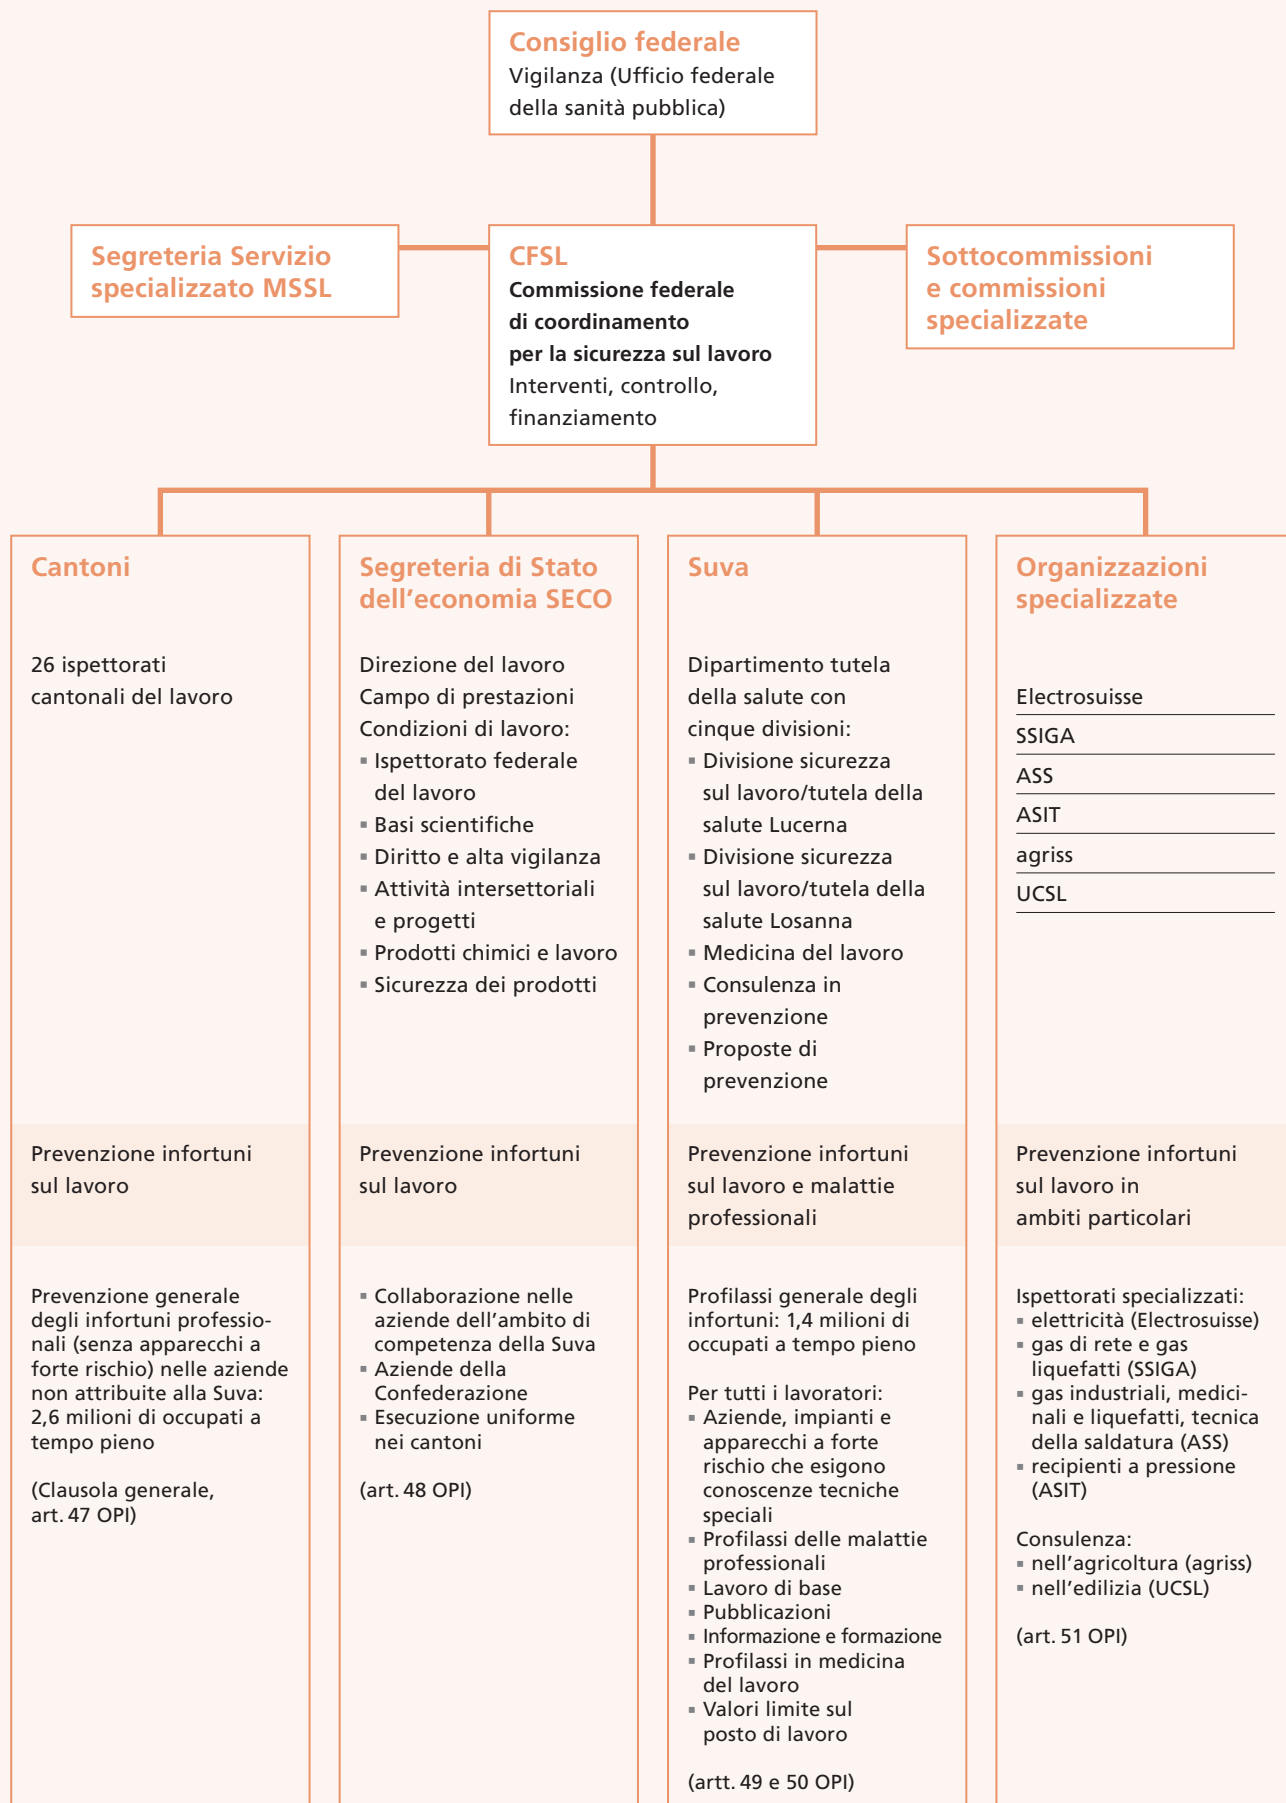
Consiglio federale
Vigilanza (Ufficio federale della sanità pubblica)

Segreteria Servizio specializzato MSSL

CFSL
Commissione federale di coordinamento per la sicurezza sul lavoro
Interventi, controllo, finanziamento

Sottocommissioni e commissioni specializzate

Cantoni

26 ispettorati cantonali del lavoro

Prevenzione infortuni sul lavoro

Prevenzione generale degli infortuni professionali (senza apparecchi a forte rischio) nelle aziende non attribuite alla Suva: 2,6 milioni di occupati a tempo pieno

(Clausola generale, art. 47 OPI)

Segreteria di Stato dell'economia SECO

Direzione del lavoro
Campo di prestazioni Condizioni di lavoro:
▪ Ispettorato federale del lavoro
▪ Basi scientifiche
▪ Diritto e alta vigilanza
▪ Attività intersettoriali e progetti
▪ Prodotti chimici e lavoro
▪ Sicurezza dei prodotti

Prevenzione infortuni sul lavoro

▪ Collaborazione nelle aziende dell'ambito di competenza della Suva
▪ Aziende della Confederazione
▪ Esecuzione uniforme nei cantoni

(art. 48 OPI)

Suva

Dipartimento tutela della salute con cinque divisioni:
▪ Divisione sicurezza sul lavoro/tutela della salute Lucerna
▪ Divisione sicurezza sul lavoro/tutela della salute Losanna
▪ Medicina del lavoro
▪ Consulenza in prevenzione
▪ Proposte di prevenzione

Prevenzione infortuni sul lavoro e malattie professionali

Profilassi generale degli infortuni: 1,4 milioni di occupati a tempo pieno

Per tutti i lavoratori:
▪ Aziende, impianti e apparecchi a forte rischio che esigono conoscenze tecniche speciali
▪ Profilassi delle malattie professionali
▪ Lavoro di base
▪ Pubblicazioni
▪ Informazione e formazione
▪ Profilassi in medicina del lavoro
▪ Valori limite sul posto di lavoro

(artt. 49 e 50 OPI)

Organizzazioni specializzate

Electrosuisse
SSIGA
ASS
ASIT
agriss
UCSL

Prevenzione infortuni sul lavoro in ambiti particolari

Ispettorati specializzati:
▪ elettricità (Electrosuisse)
▪ gas di rete e gas liquefatti (SSIGA)
▪ gas industriali, medicinali e liquefatti, tecnica della saldatura (ASS)
▪ recipienti a pressione (ASIT)

Consulenza:
▪ nell'agricoltura (agriss)
▪ nell'edilizia (UCSL)

(art. 51 OPI)